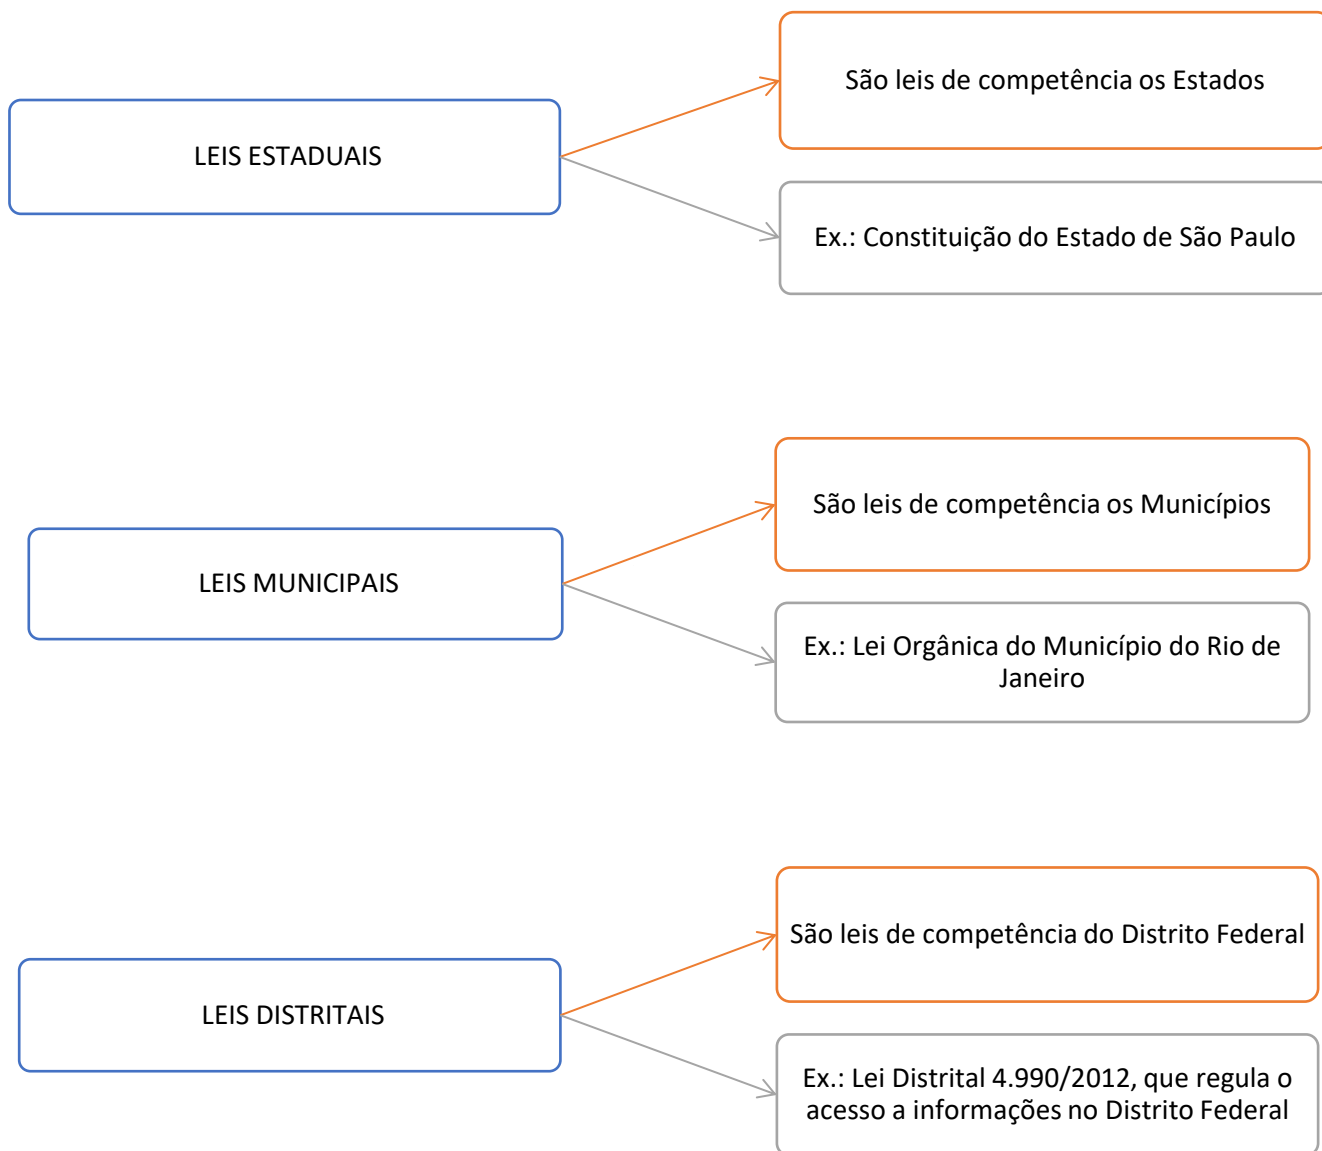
LEIS ESTADUAIS

São leis de competência os Estados

Ex.: Constituição do Estado de São Paulo

LEIS MUNICIPAIS

São leis de competência os Municípios

Ex.: Lei Orgânica do Município do Rio de Janeiro

LEIS DISTRITAIS

São leis de competência do Distrito Federal

Ex.: Lei Distrital 4.990/2012, que regula o acesso a informações no Distrito Federal